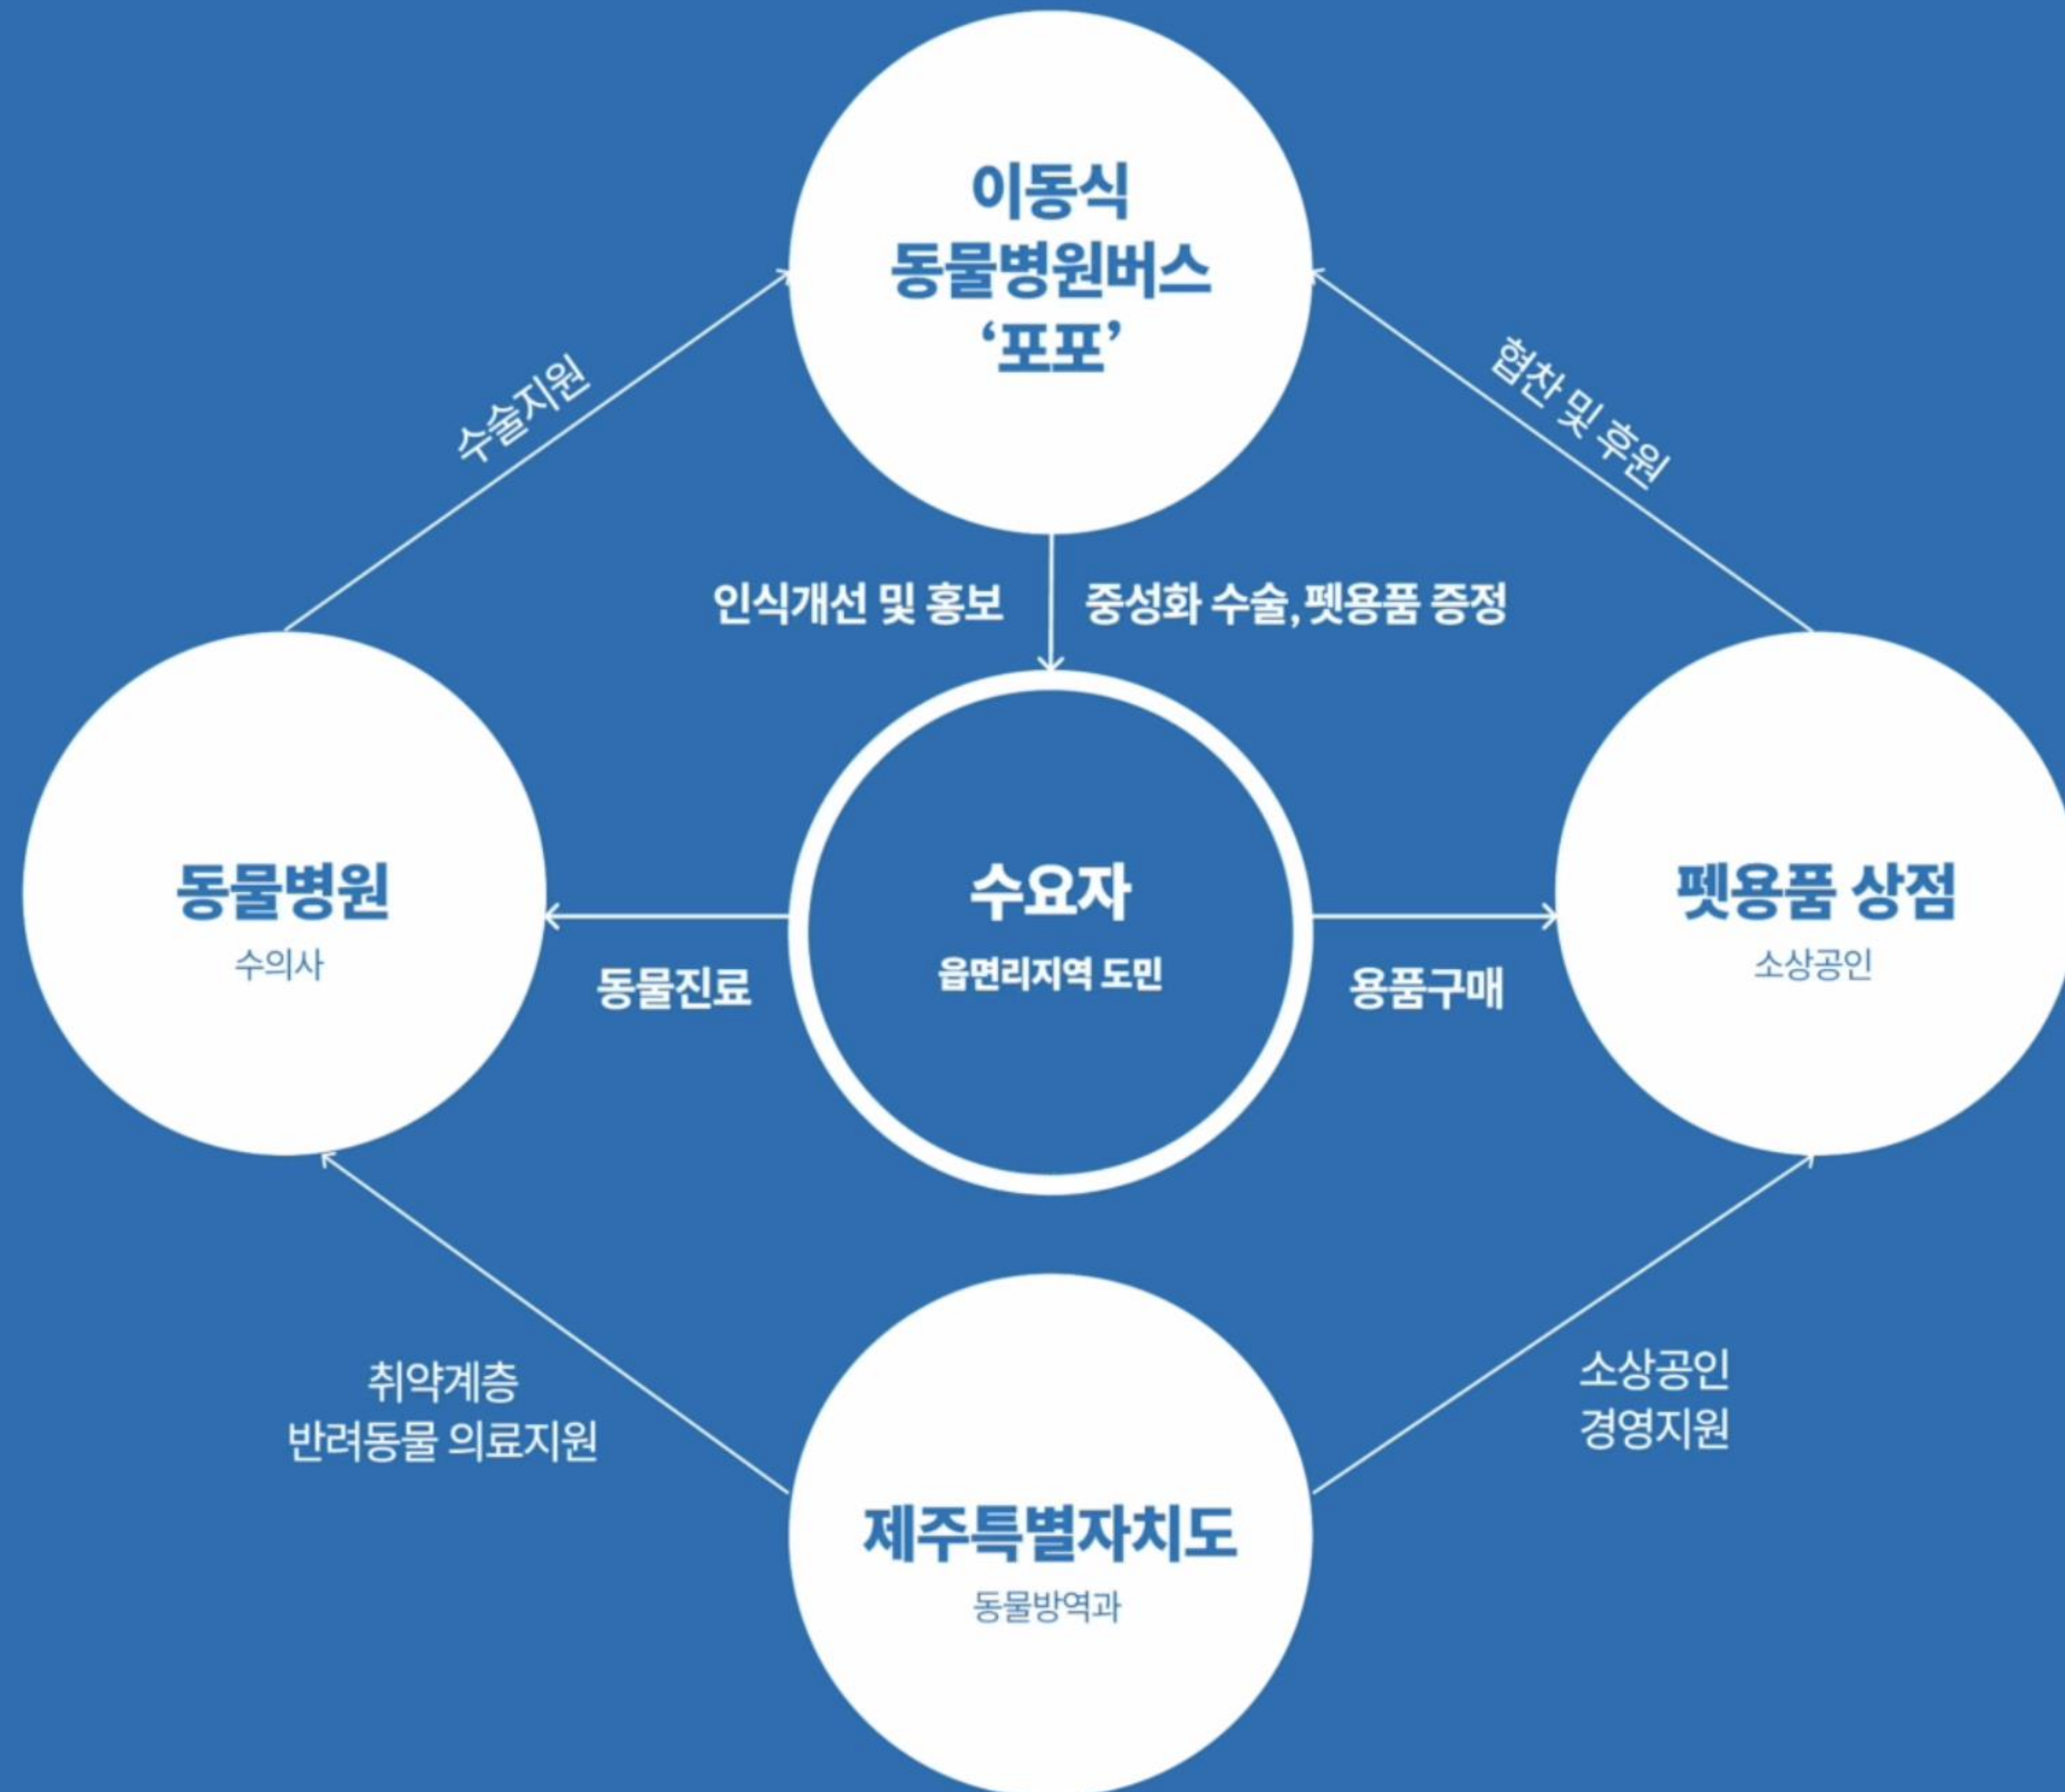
이동식
동물병원버스
'포포'

수술지원

협찬 및 후원

인식개선 및 홍보

중성화 수술, 펫용품 증정

동물병원
수의사

수요자
읍면리지역 도민

펫용품 상점
소상공인

동물진료

용품구매

취약계층
반려동물 의료지원

소상공인
경영지원

제주특별자치도
동물방역과